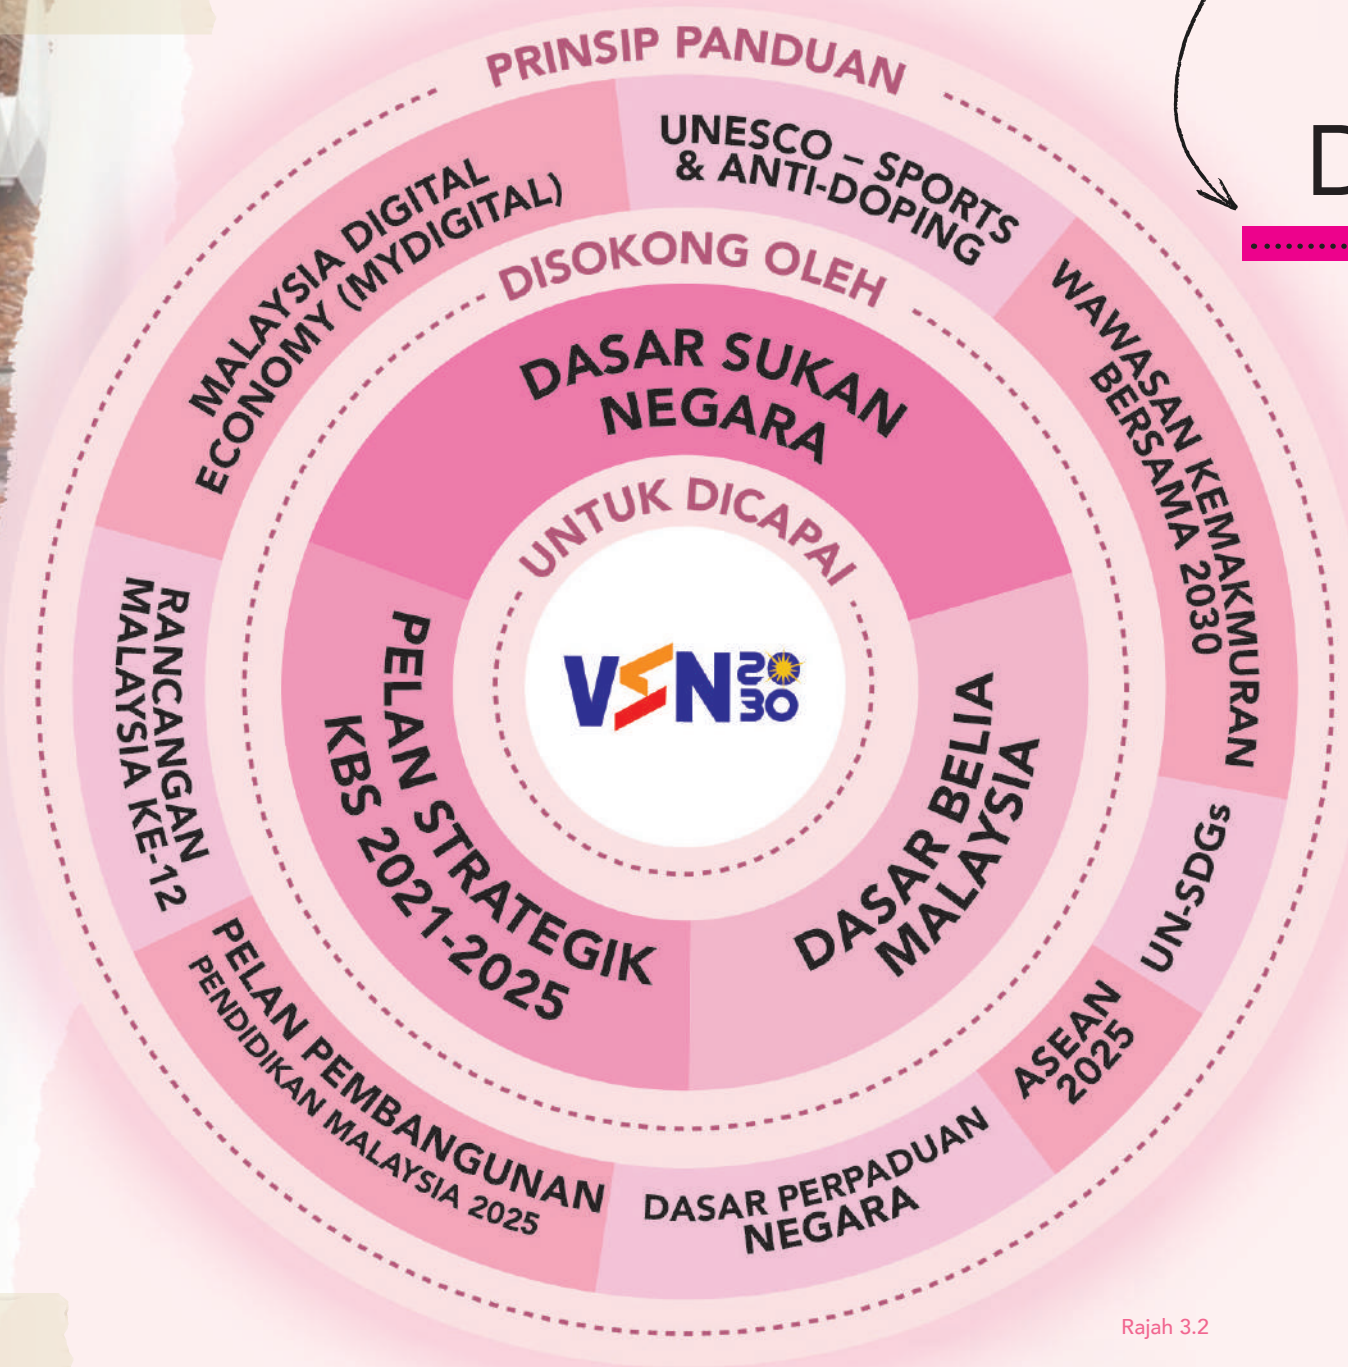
PRINSIP PANDUAN

MALAYSIA DIGITAL ECONOMY (MYDIGITAL)

UNESCO – SPORTS & ANTI-DOPING

WAWASAN KEMAKMURAN BERSAMA 2030

UN-SDGs

ASEAN 2025

DASAR PERPADUAN NEGARA

PELAN PEMBANGUNAN PENDIDIKAN MALAYSIA 2025

RANCANGAN MALAYSIA KE-12

DISOKONG OLEH

DASAR SUKAN NEGARA

DASAR BELIA MALAYSIA

PELAN STRATEGIK KBS 2021-2025

UNTUK DICAPAI

VSN 2030

D

Rajah 3.2